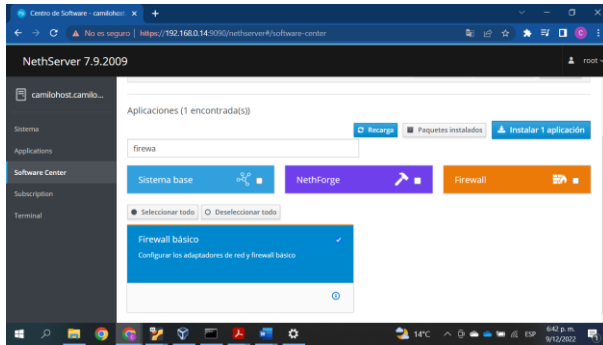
Centro de Software - camilohost ×  +

No es seguro | https://192.168.0.14:9090/nethserver#/software-center

NethServer 7.9.2009

root

camilohost.camilo...

Sistema

Applications

Software Center

Subscription

Terminal

Aplicaciones (1 encontrada(s))

Recarga

Paquetes instalados

Instalar 1 aplicación

firewa

Sistema base

NethForge

Firewall

Seleccionar todo

Deseleccionar todo

Firewall básico

Configurar los adaptadores de red y firewall básico

14°C

ESP

6:42 p. m.
9/12/2022